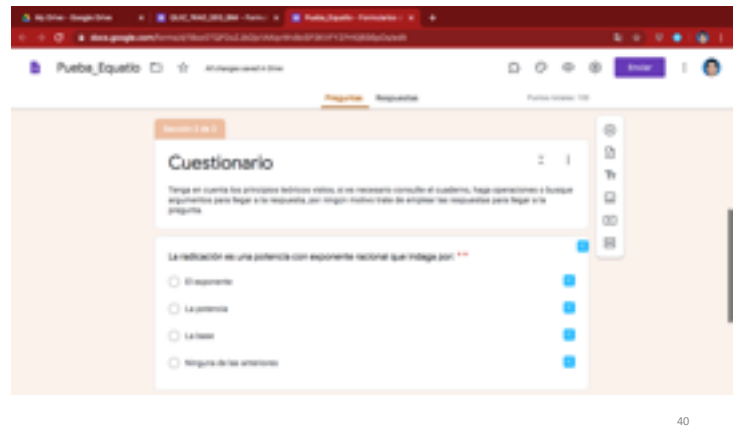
Mi Drive - Google Drive
QUIZ_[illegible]
Pueba_Equatio - Formularios
docs.google.com/forms/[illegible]

Pueba_Equatio

All changes saved in Drive

Enviar

Preguntas Respuestas

Puntos totales: 100

Sección 2 de 2

Cuestionario

Tenga en cuenta los principios teóricos vistos, si es necesario consultar el cuaderno, haga operaciones o busque argumentos para llegar a la respuesta, por ningún motivo trate de emplear las respuestas para llegar a la pregunta.

La radicación es una potencia con exponente racional que indaga por: *

El exponente

La potencia

La base

Ninguna de las anteriores

40